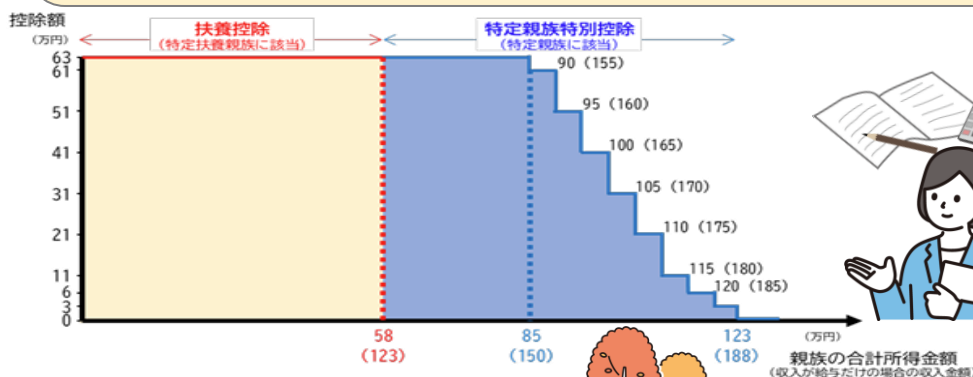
控除額
（万円）

扶養控除
（特定扶養親族に該当）

特定親族特別控除
（特定親族に該当）

63
61
51
41
31
21
11
6
3
0

90（155）
95（160）
100（165）
105（170）
110（175）
115（180）
120（185）

58
（123）

85
（150）

123
（188）

（万円）

親族の合計所得金額
（収入が給与だけの場合の収入金額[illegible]